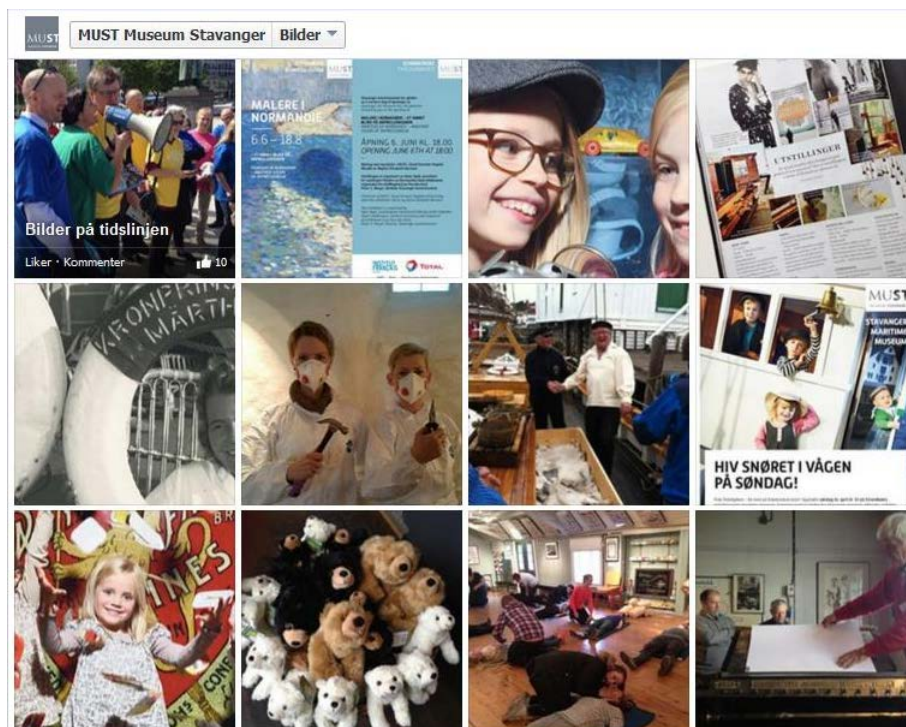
MUST

MUST Museum Stavanger | Bilder

Bilder på tidslinjen
Liker · Kommenter 10

MUST
MALERE I NORMANDIE
6.6 – 18.8

ÅPNING 6. JUNI KL. 18.00
OPENING JUNE 6TH AT 18.00

TOTAL

UTSTILLINGER

KRONPRINSESSE MÄRTHA

MUST
STAVANGER MARITIME MUSEUM

HIV SNØRET I VÅGEN PÅ SØNDAG!